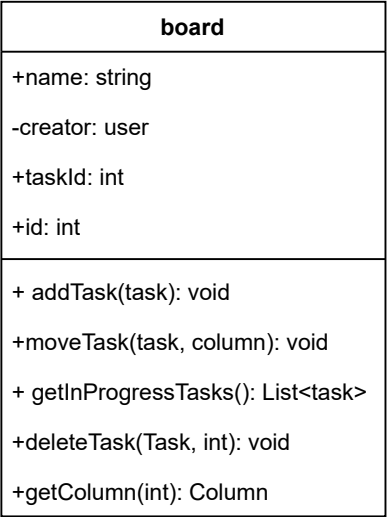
board

+name: string

-creator: user

+taskId: int

+id: int

+ addTask(task): void

+moveTask(task, column): void

+ getInProgressTasks(): List<task>

+deleteTask(Task, int): void

+getColumn(int): Column